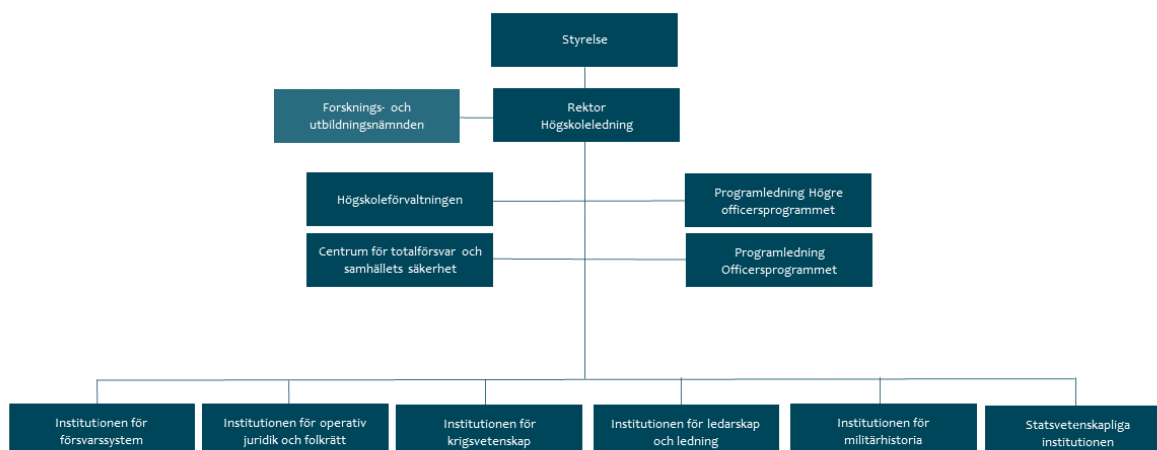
Styrelse

Forsknings- och utbildningsnämnden

Rektor
Högskoleledning

Högskoleförvaltningen

Programledning Högre officersprogrammet

Centrum för totalförsvar och samhällets säkerhet

Programledning Officersprogrammet

Institutionen för försvarssystem

Institutionen för operativ juridik och folkrätt

Institutionen för krigsvetenskap

Institutionen för ledarskap och ledning

Institutionen för militärhistoria

Statsvetenskapliga institutionen